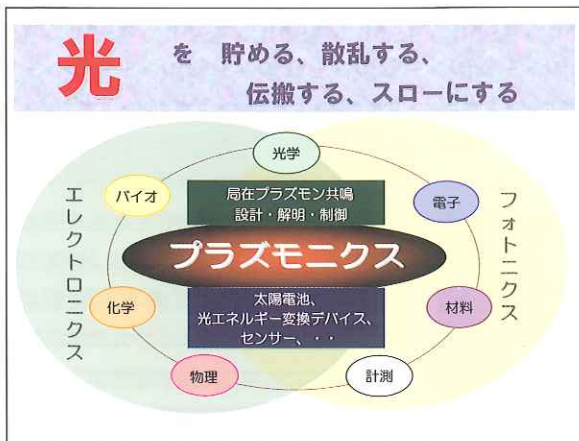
光 を 貯める、散乱する、
伝搬する、スローにする

光学

バイオ

電子

局在プラズモン共鳴
設計・解明・制御

エレクトロニクス

フォトニクス

プラズモニクス

化学

太陽電池、
光エネルギー変換デバイス、
センサー、・・

材料

物理

計測